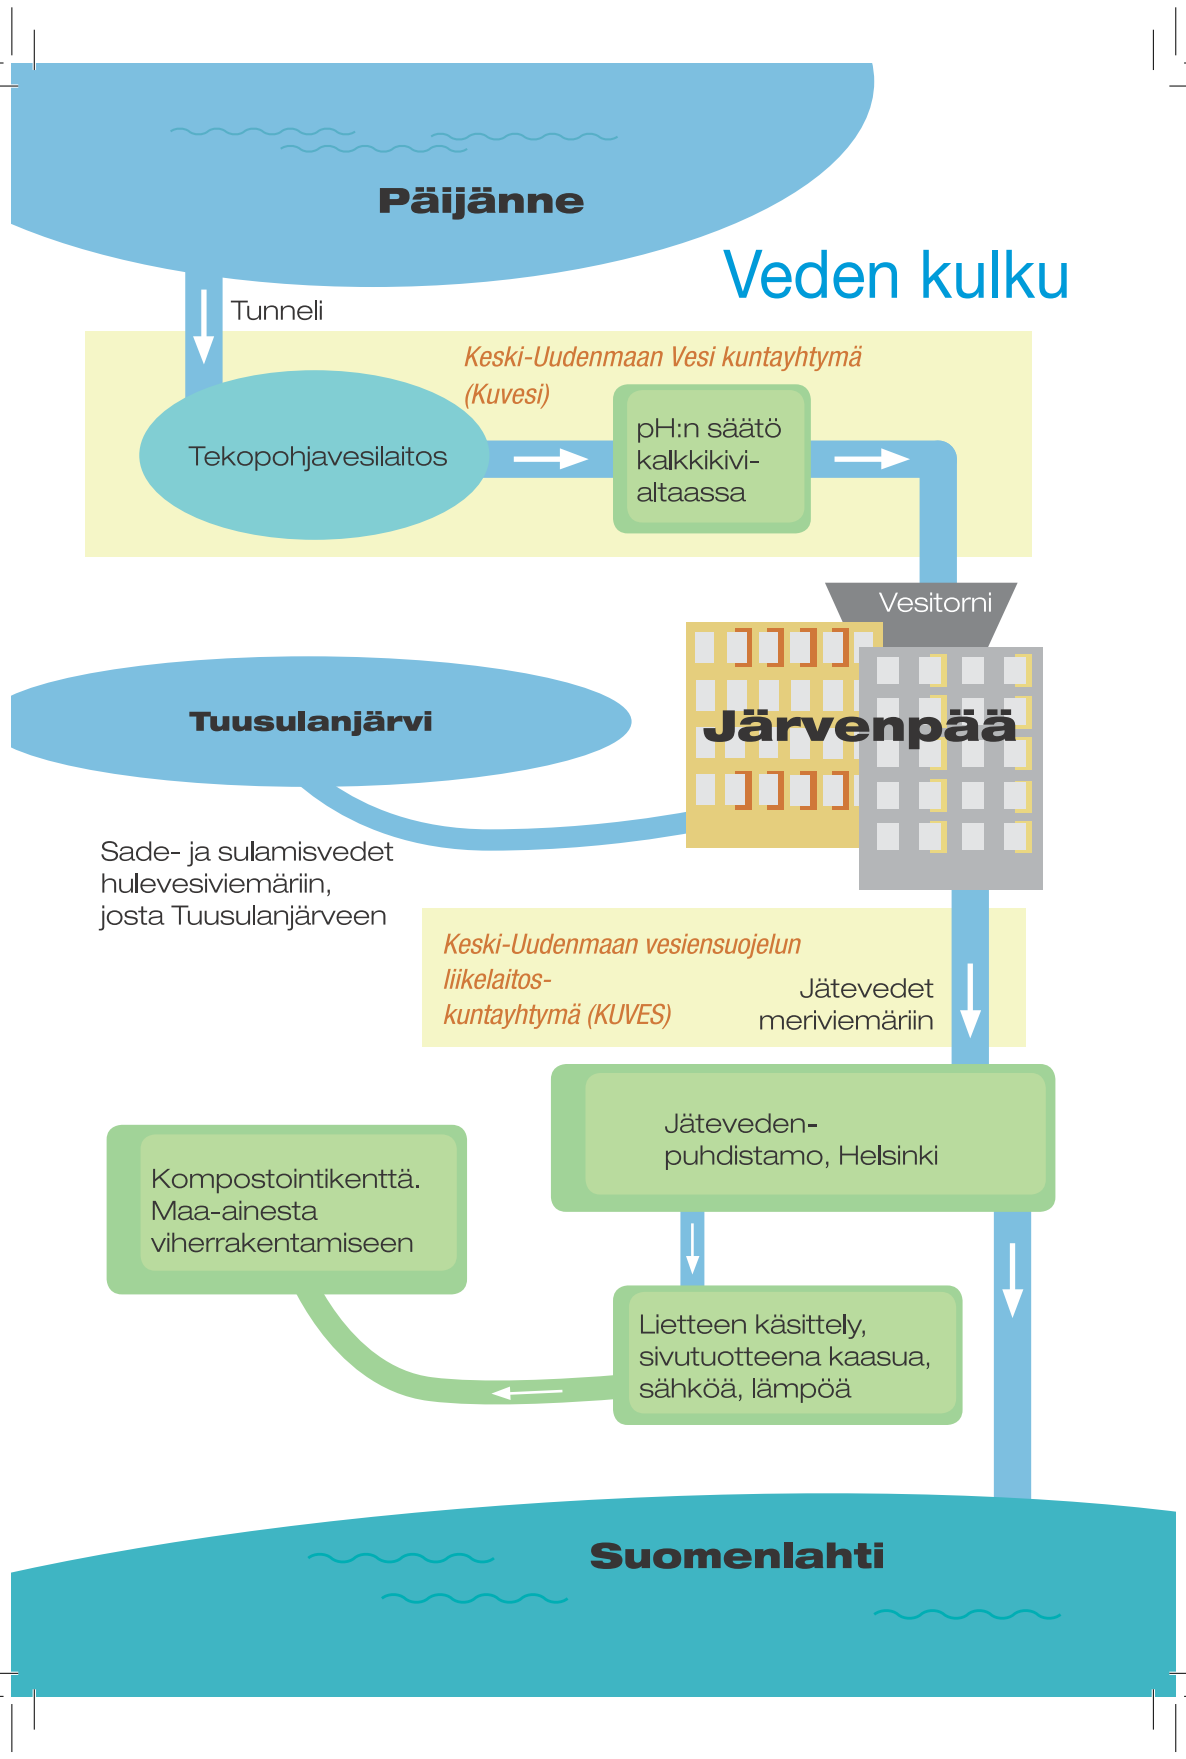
Päijänne

Veden kulku

Tunneli

Keski-Uudenmaan Vesi kuntayhtymä (Kuvesi)

Tekopohjavesilaitos

pH:n säätö kalkkikivialtaassa

Vesitorni

Tuusulanjärvi

Järvenpää

Sade- ja sulamisvedet hulevesiviemäriin, josta Tuusulanjärveen

Keski-Uudenmaan vesiensuojelun liikelaitoskuntayhtymä (KUVES)

Jätevedet meriviemäriin

Jätevedenpuhdistamo, Helsinki

Kompostointikenttä. Maa-ainesta viherrakentamiseen

Lietteen käsittely, sivutuotteena kaasua, sähköä, lämpöä

Suomenlahti